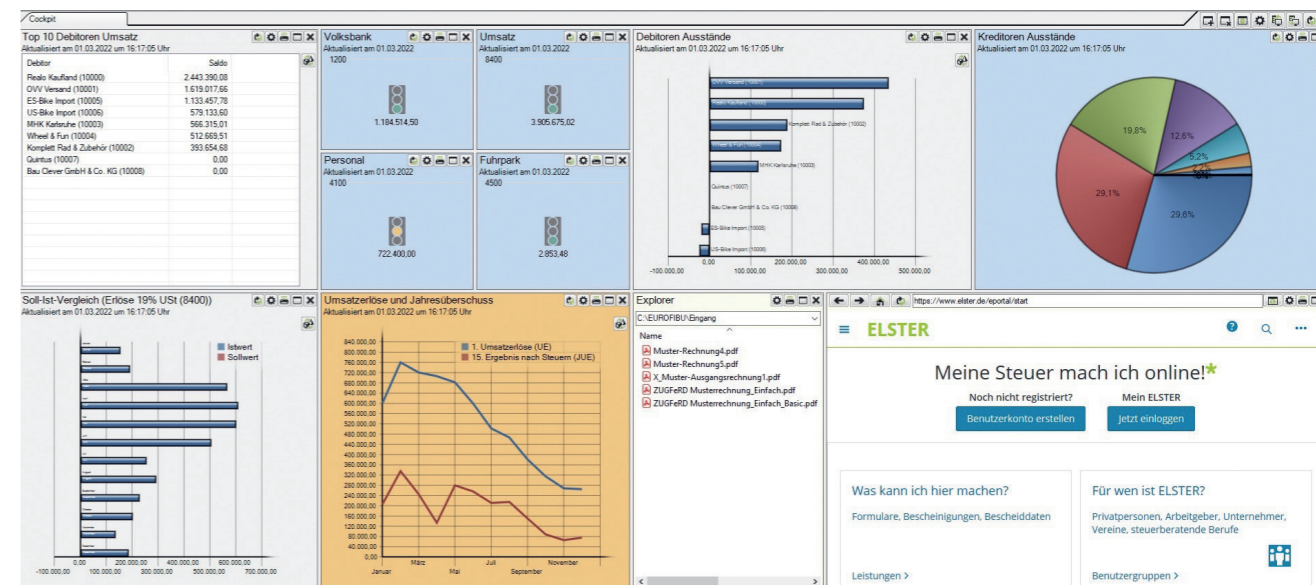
Cockpit

Top 10 Debitoren Umsatz
Aktualisiert am 01.03.2022 um 16:17:05 Uhr

| Debitor | Saldo |
|---|---|
| Realo Kaufland (10000) | 2.443.390,08 |
| OVV Versand (10001) | 1.619.017,66 |
| ES-Bike Import (10005) | 1.133.457,78 |
| US-Bike Import (10006) | 579.133,60 |
| MHK Karlsruhe (10003) | 566.315,01 |
| Wheel & Fun (10004) | 512.669,51 |
| Komplett Rad & Zubehör (10002) | 393.654,68 |
| Quintus (10007) | 0,00 |
| Bau Clever GmbH & Co. KG (10008) | 0,00 |

Volksbank
Aktualisiert am 01.03.2022
1200
1.184.514,50

Umsatz
Aktualisiert am 01.03.2022
8400
3.905.675,02

Personal
Aktualisiert am 01.03.2022
4100
722.400,00

Fuhrpark
Aktualisiert am 01.03.2022
4500
2.853,48

Debitoren Ausstände
Aktualisiert am 01.03.2022 um 16:17:05 Uhr
OVV Versand (10001)
Realo Kaufland (10000)
Komplett Rad & Zubehör (10002)
Wheel & Fun (10004)
MHK Karlsruhe (10003)
Quintus (10007)
Bau Clever GmbH & Co. KG (10008)
ES-Bike Import (10005)
US-Bike Import (10006)
-100.000,00 0,00 100.000,00 200.000,00 300.000,00 400.000,00 500.000,00

Kreditoren Ausstände
Aktualisiert am 01.03.2022 um 16:17:05 Uhr
19,8% 12,6% 5,2% 29,1% 29,6%

Soll-Ist-Vergleich (Erlöse 19% USt (8400))
Aktualisiert am 01.03.2022 um 16:17:05 Uhr
Istwert
Sollwert
-100.000,00 0,00 100.000,00 200.000,00 300.000,00 400.000,00 500.000,00 600.000,00 700.000,00

Umsatzerlöse und Jahresüberschuss
Aktualisiert am 01.03.2022 um 16:17:05 Uhr
1. Umsatzerlöse (UE)
15. Ergebnis nach Steuern (JUE)
840.000,00 800.000,00 760.000,00 720.000,00 680.000,00 640.000,00 600.000,00 560.000,00 520.000,00 480.000,00 440.000,00 400.000,00 360.000,00 320.000,00 280.000,00 240.000,00 200.000,00 160.000,00 120.000,00 80.000,00 40.000,00 0,00
Januar März Mai Juli September November

Explorer
C:\EUROFIBU\Eingang
Name
Muster-Rechnung4.pdf
Muster-Rechnung5.pdf
X_Muster-Ausgangsrechnung1.pdf
ZUGFeRD Musterrechnung_Einfach.pdf
ZUGFeRD Musterrechnung_Einfach_Basic.pdf

https://www.elster.de/eportal/start
ELSTER
Meine Steuer mach ich online!*
Noch nicht registriert?
Benutzerkonto erstellen
Mein ELSTER
Jetzt einloggen
Was kann ich hier machen?
Formulare, Bescheinigungen, Bescheiddaten
Leistungen >
Für wen ist ELSTER?
Privatpersonen, Arbeitgeber, Unternehmer, Vereine, steuerberatende Berufe
Benutzergruppen >